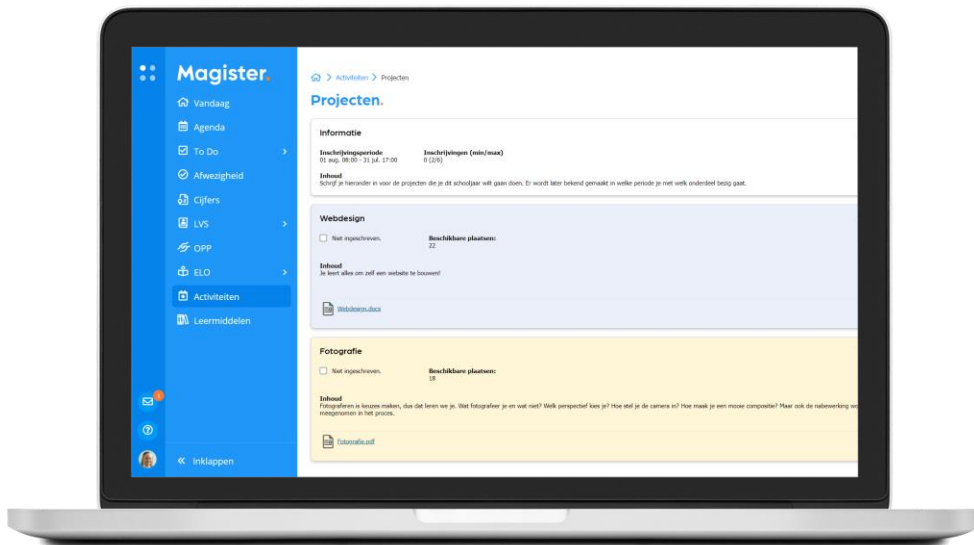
Magister.

Vandaag
Agenda
To Do
Afwezigheid
Cijfers
LVS
OPP
ELO
Activiteiten
Leermiddelen

1

Inklappen

Activiteiten > Projecten

Projecten.

Informatie

Inschrijvingsperiode
01 aug. 08:00 - 31 jul. 17:00

Inschrijvingen (min/max)
0 (2/6)

Inhoud
Schrijf je hieronder in voor de projecten die je dit schooljaar wilt gaan doen. Er wordt later bekend gemaakt in welke periode je met welk onderdeel bezig gaat.

Webdesign

Niet ingeschreven.

Beschikbare plaatsen:
22

Inhoud
Je leert alles om zelf een website te bouwen!

Webdesign.docx

Fotografie

Niet ingeschreven.

Beschikbare plaatsen:
18

Inhoud
Fotograferen is keuzes maken, dus dat leren we je. Wat fotografeer je en wat niet? Welk perspectief kies je? Hoe stel je de camera in? Hoe maak je een mooie compositie? Maar ook de nabewerking wo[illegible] meegenomen in het proces.

Fotografie.pdf